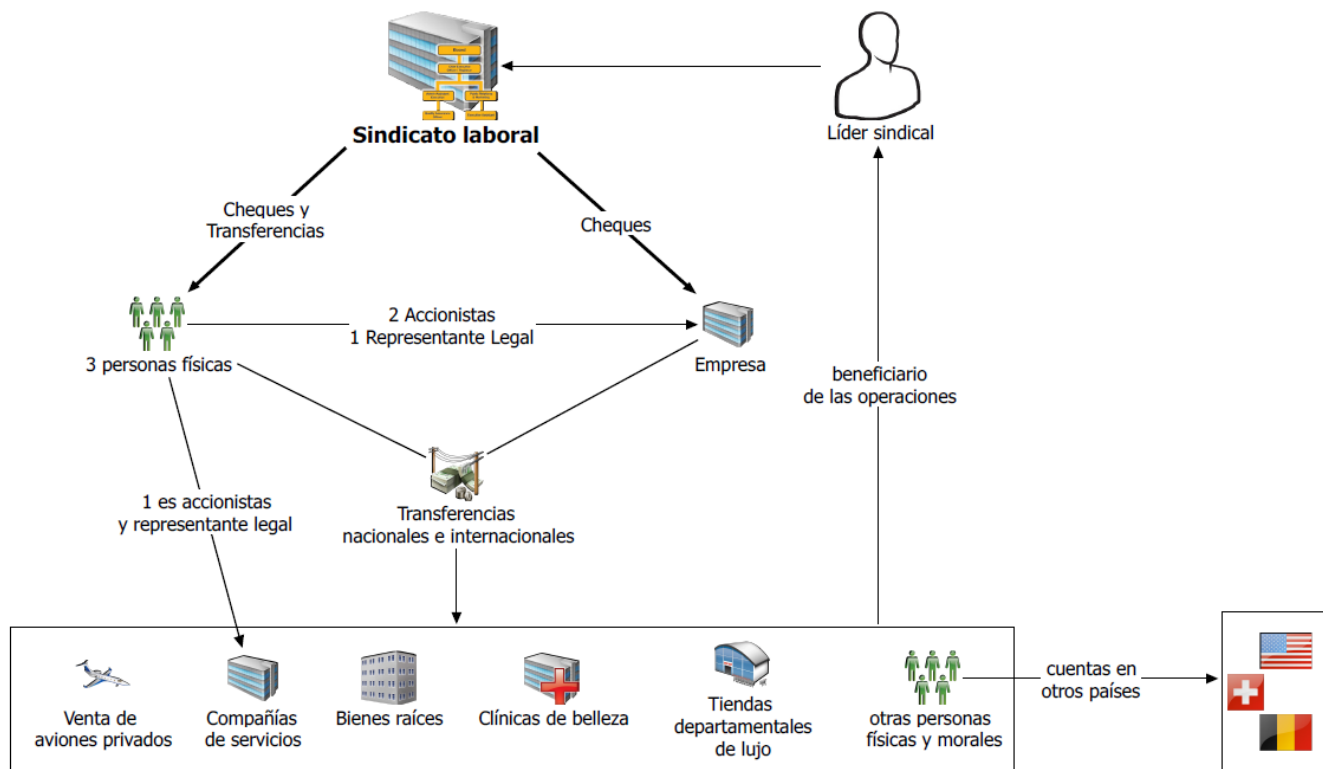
Sindicato laboral

Líder sindical

Cheques y Transferencias

Cheques

3 personas físicas

2 Accionistas
1 Representante Legal

Empresa

beneficiario de las operaciones

1 es accionistas y representante legal

Transferencias nacionales e internacionales

Venta de aviones privados

Compañías de servicios

Bienes raíces

Clínicas de belleza

Tiendas departamentales de lujo

otras personas físicas y morales

cuentas en otros países